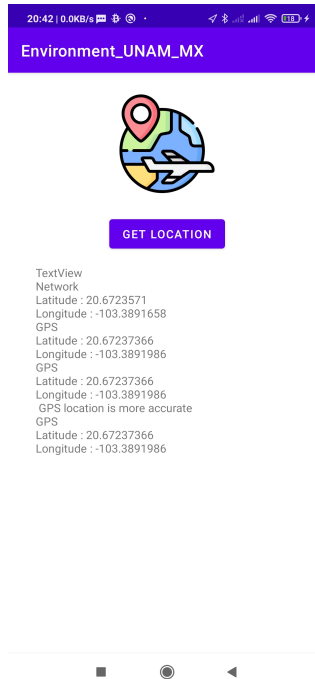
20:42 | 0.0KB/s

Environment_UNAM_MX

GET LOCATION

TextView
Network
Latitude : 20.6723571
Longitude : -103.3891658
GPS
Latitude : 20.67237366
Longitude : -103.3891986
GPS
Latitude : 20.67237366
Longitude : -103.3891986
GPS location is more accurate
GPS
Latitude : 20.67237366
Longitude : -103.3891986